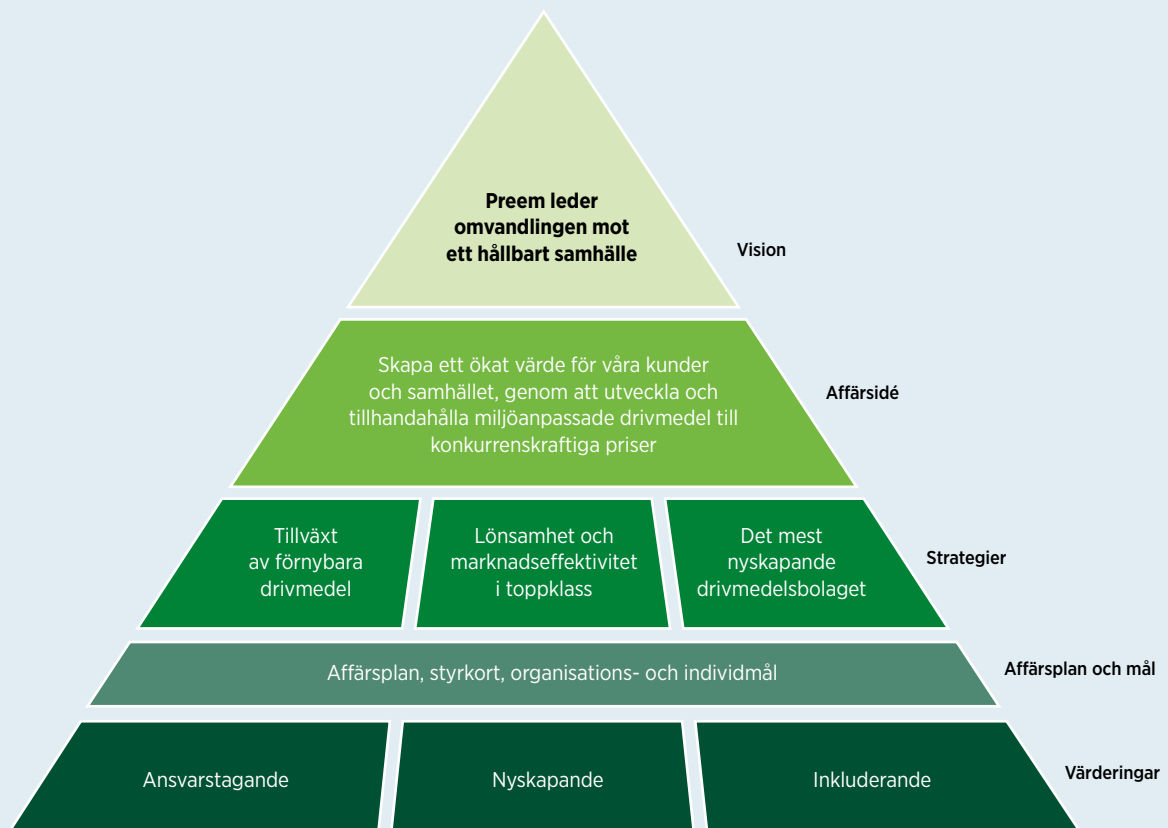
Preem leder omvandlingen mot ett hållbart samhälle

Vision

Skapa ett ökat värde för våra kunder och samhället, genom att utveckla och tillhandahålla miljöanpassade drivmedel till konkurrenskraftiga priser

Affärsidé

Tillväxt av förnybara drivmedel

Lönsamhet och marknadseffektivitet i toppklass

Det mest nyskapande drivmedelsbolaget

Strategier

Affärsplan, styrkort, organisations- och individmål

Affärsplan och mål

Ansvarstagande

Nyskapande

Inkluderande

Värderingar